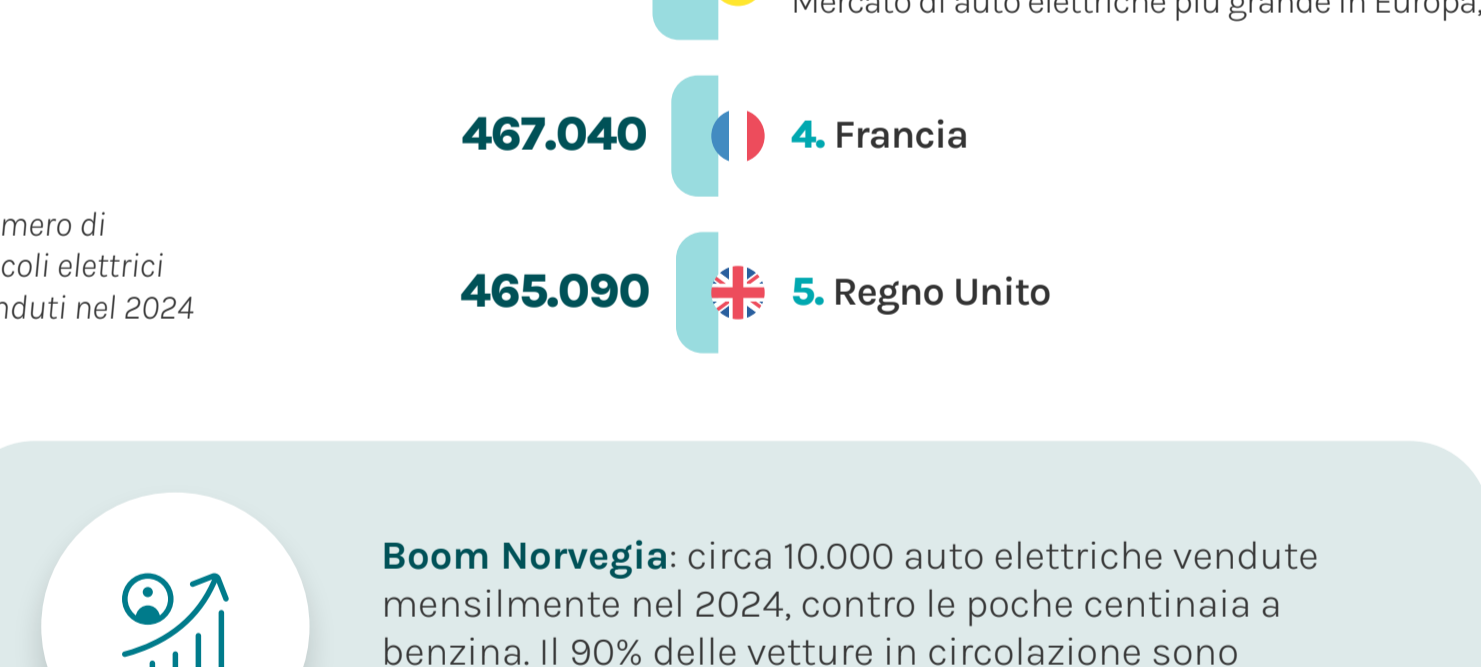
Mercato di auto elettriche più grande in Europa,

467.040 4. Francia

mero di
coli elettrici
nduti nel 2024

465.090 5. Regno Unito

Boom Norvegia: circa 10.000 auto elettriche vendute mensilmente nel 2024, contro le poche centinaia a benzina. Il 90% delle vetture in circolazione sono